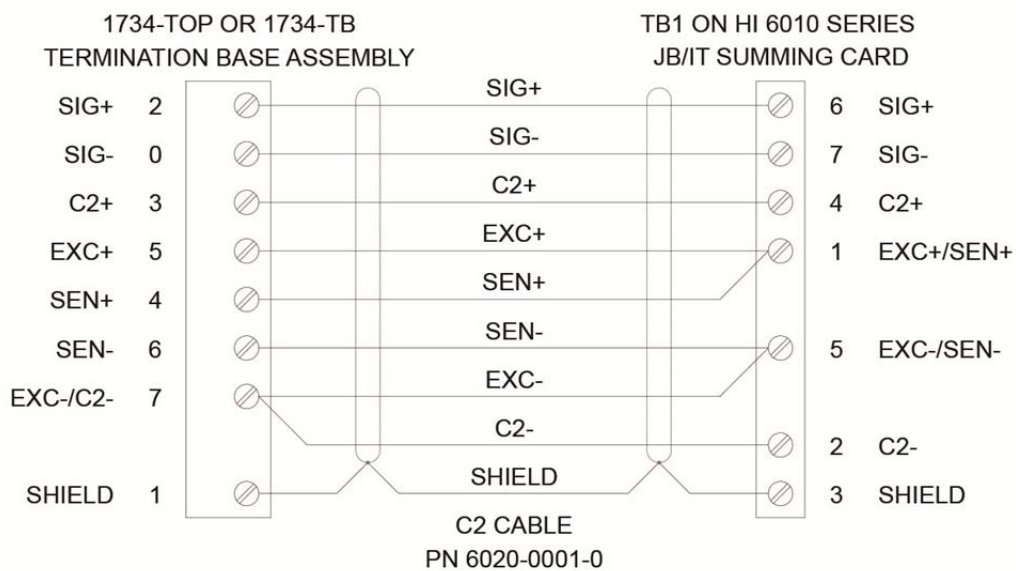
1734-TOP OR 1734-TB
TERMINATION BASE ASSEMBLY

TB1 ON HI 6010 SERIES
JB/IT SUMMING CARD

SIG+ 2
SIG- 0
C2+ 3
EXC+ 5
SEN+ 4
SEN- 6
EXC-/C2- 7
SHIELD 1

SIG+
SIG-
C2+
EXC+
SEN+
SEN-
EXC-
C2-
SHIELD

6 SIG+
7 SIG-
4 C2+
1 EXC+/SEN+
5 EXC-/SEN-
2 C2-
3 SHIELD

C2 CABLE
PN 6020-0001-0